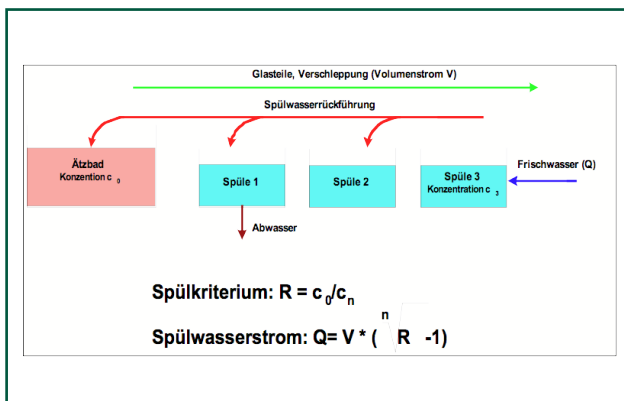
Glasteile, Verschleppung (Volumenstrom V)

Spülwasserrückführung

Ätzbad
Konzention $c_0$

Spüle 1

Spüle 2

Spüle 3
Konzentration $c_3$

Frischwasser (Q)

Abwasser

Spülkriterium: $R = c_0/c_n$

Spülwasserstrom: $Q = V * (\sqrt[n]{R} - 1)$